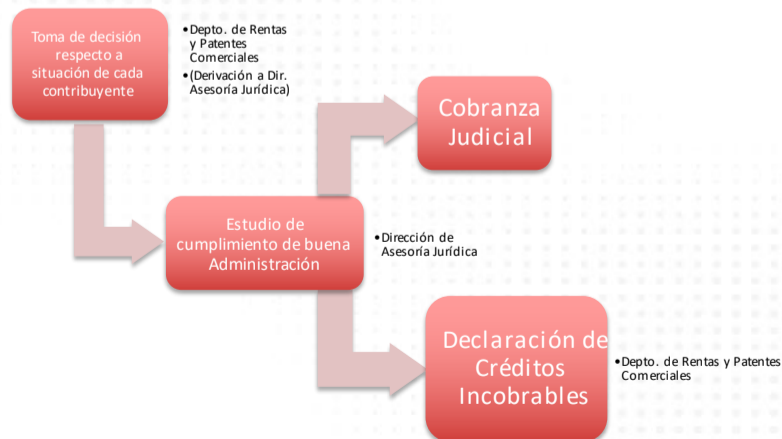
Toma de decisión respecto a situación de cada contribuyente

•Depto. de Rentas y Patentes Comerciales
•(Derivación a Dir. Asesoría Jurídica)

Cobranza Judicial

Estudio de cumplimiento de buena Administración

•Dirección de Asesoría Jurídica

Declaración de Créditos Incobrables

•Depto. de Rentas y Patentes Comerciales